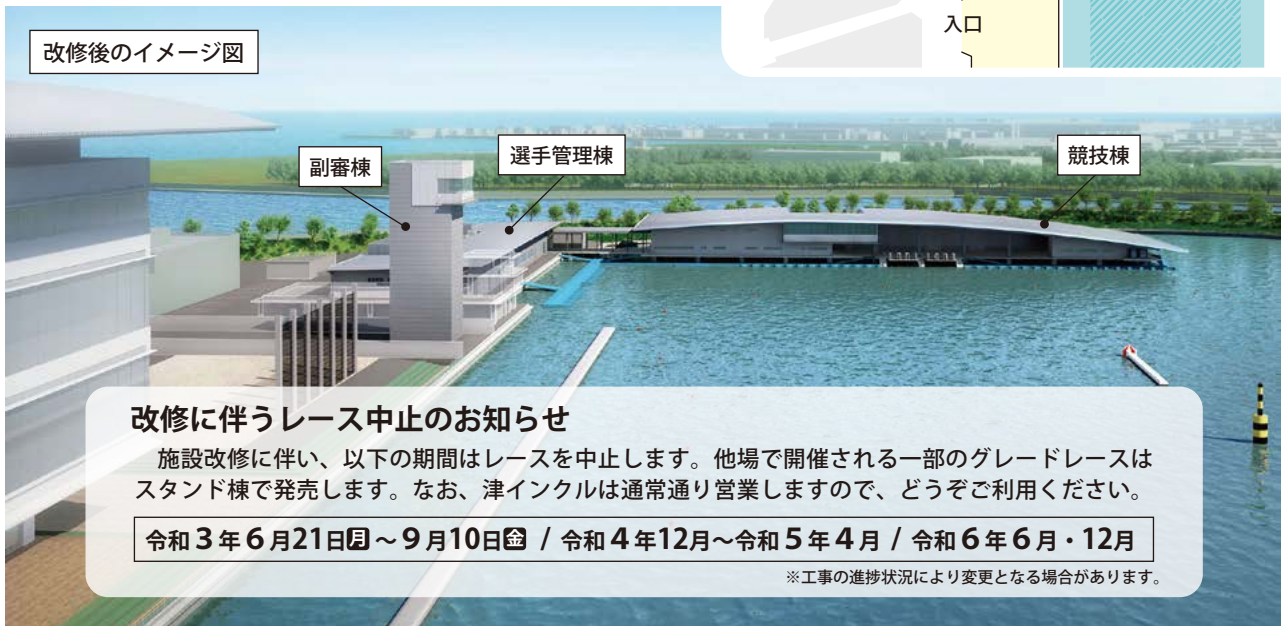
入口

改修後のイメージ図

副審棟

選手管理棟

競技棟

改修に伴うレース中止のお知らせ

施設改修に伴い、以下の期間はレースを中止します。他場で開催される一部のグレードレースはスタンド棟で発売します。なお、津インクルは通常通り営業しますので、どうぞご利用ください。

令和３年６月21日㊊～９月10日㊎ / 令和４年12月～令和５年４月 / 令和６年６月・12月

※工事の進捗状況により変更となる場合があります。